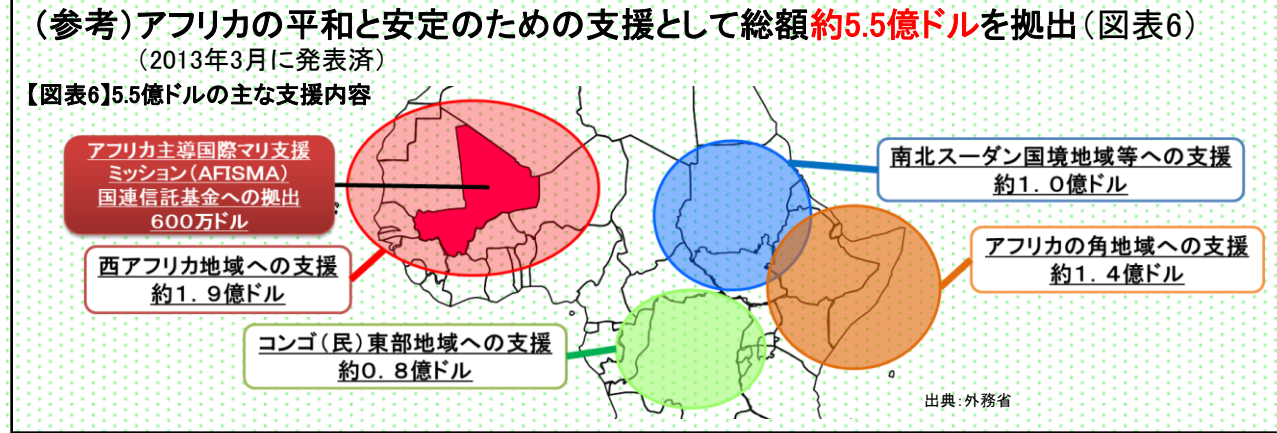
（参考）アフリカの平和と安定のための支援として総額約5.5億ドルを拠出（図表6）
（2013年3月に発表済）

【図表6】5.5億ドルの主な支援内容

アフリカ主導国際マリ支援ミッション（AFISMA）国連信託基金への拠出
600万ドル

西アフリカ地域への支援
約１．９億ドル

南北スーダン国境地域等への支援
約１．０億ドル

アフリカの角地域への支援
約１．４億ドル

コンゴ（民）東部地域への支援
約０．８億ドル

出典：外務省